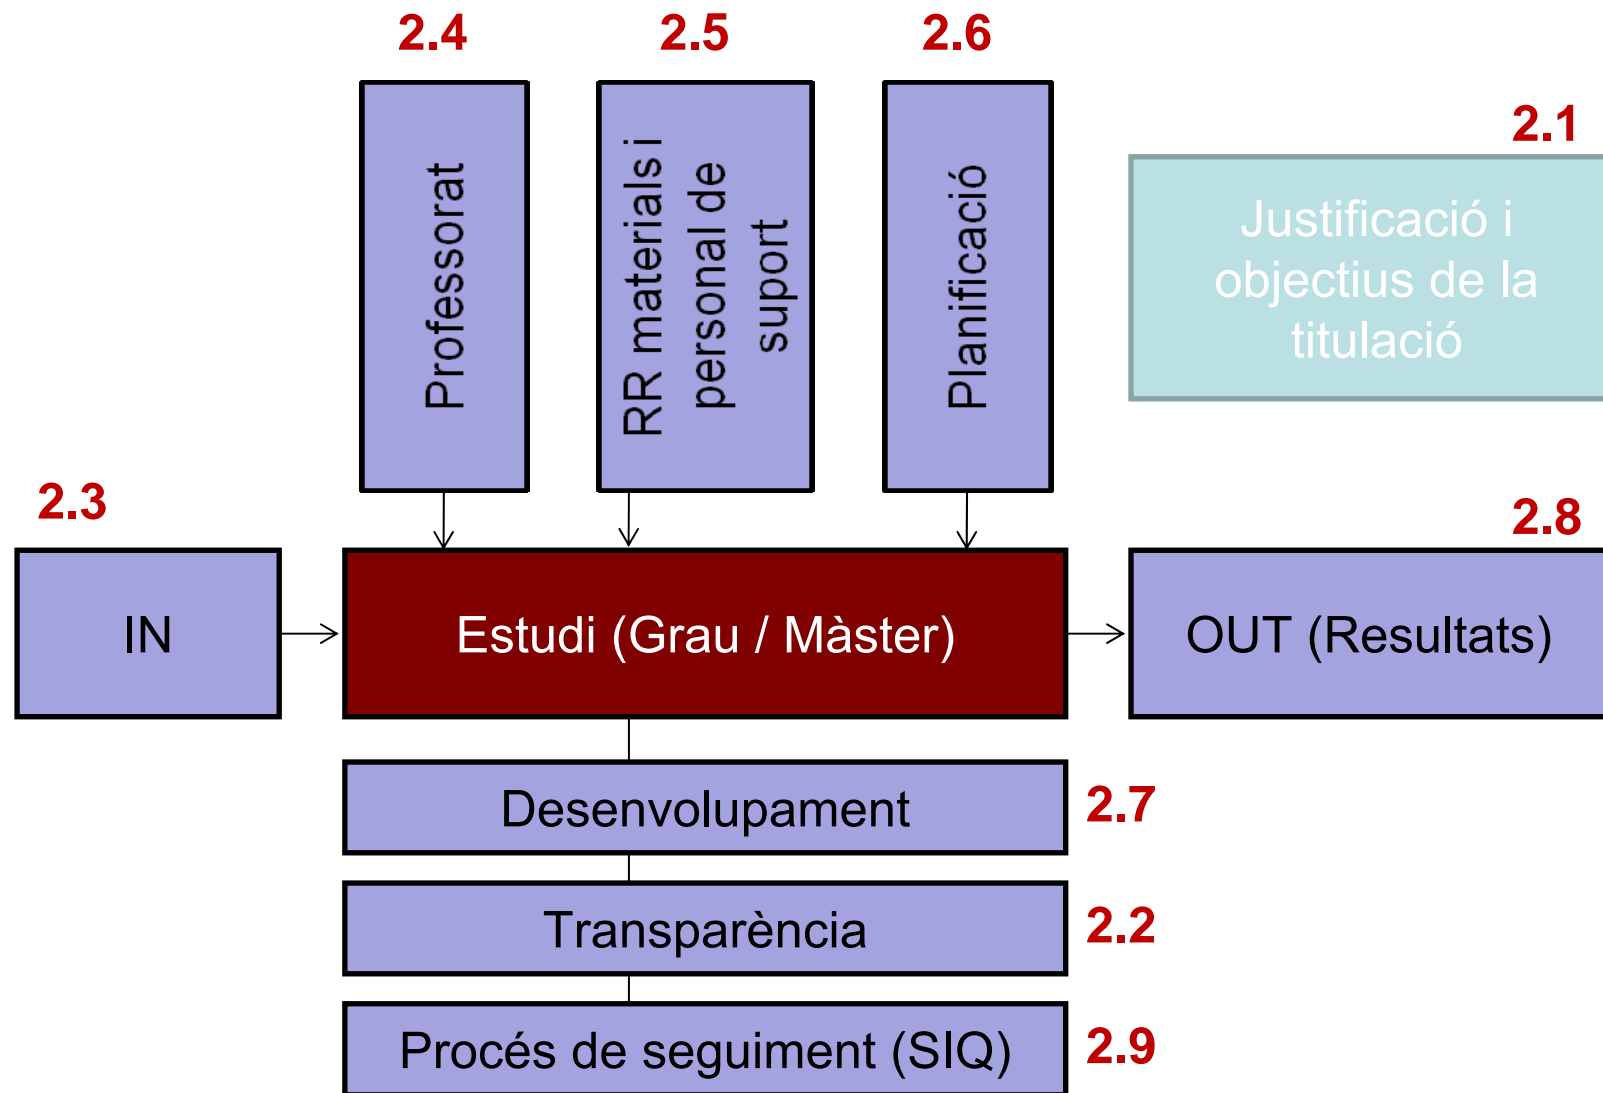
2.4
Professorat

2.5
RR materials i personal de suport

2.6
Planificació

2.1
Justificació i objectius de la titulació

2.3
IN

Estudi (Grau / Màster)

2.8
OUT (Resultats)

Desenvolupament
2.7

Transparència
2.2

Procés de seguiment (SIQ)
2.9